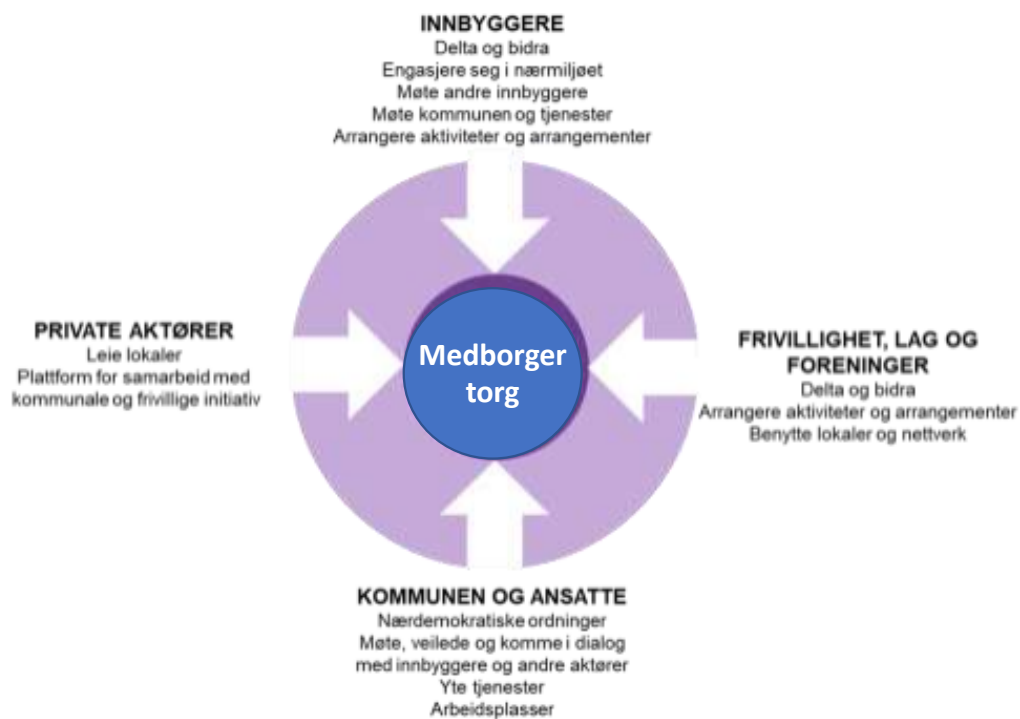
INNBYGGERE
Delta og bidra
Engasjere seg i nærmiljøet
Møte andre innbyggere
Møte kommunen og tjenester
Arrangere aktiviteter og arrangementer

PRIVATE AKTØRER
Leie lokaler
Plattform for samarbeid med kommunale og frivillige initiativ

Medborger torg

FRIVILLIGHET, LAG OG FORENINGER
Delta og bidra
Arrangere aktiviteter og arrangementer
Benytte lokaler og nettverk

KOMMUNEN OG ANSATTE
Nærdemokratiske ordninger
Møte, veilede og komme i dialog med innbyggere og andre aktører
Yte tjenester
Arbeidsplasser